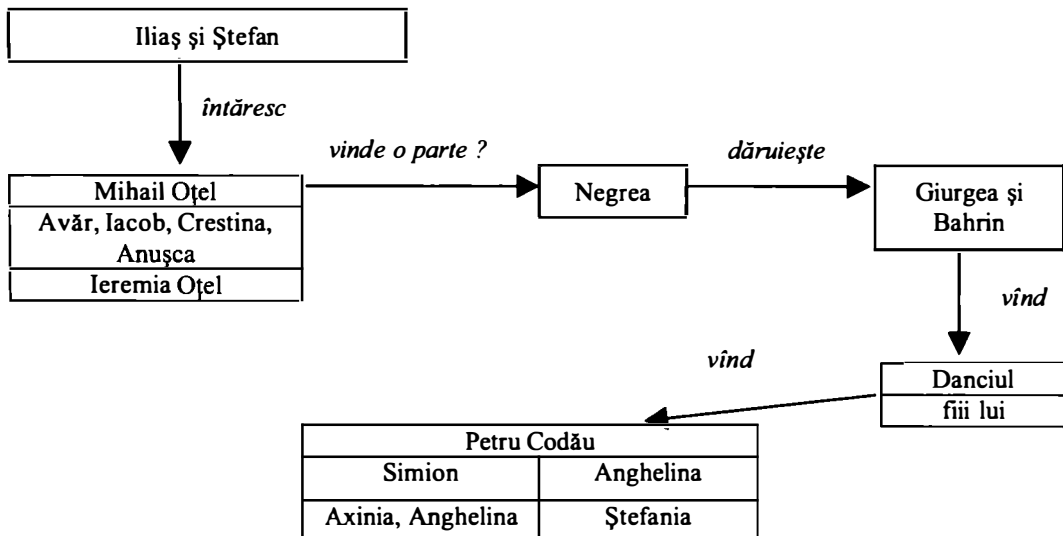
Iliaş şi Ştefan

întăresc

vinde o parte ?

dăruieşte

Mihail Oţel
Avăr, Iacob, Crestina, Anuşca
Ieremia Oţel

Negrea

Giurgea şi Bahrin

vînd

vînd

Danciul
fiii lui

| Petru Codău | |
|---|---|
| Simion | Anghelina |
| Axinia, Anghelina | Ştefania |